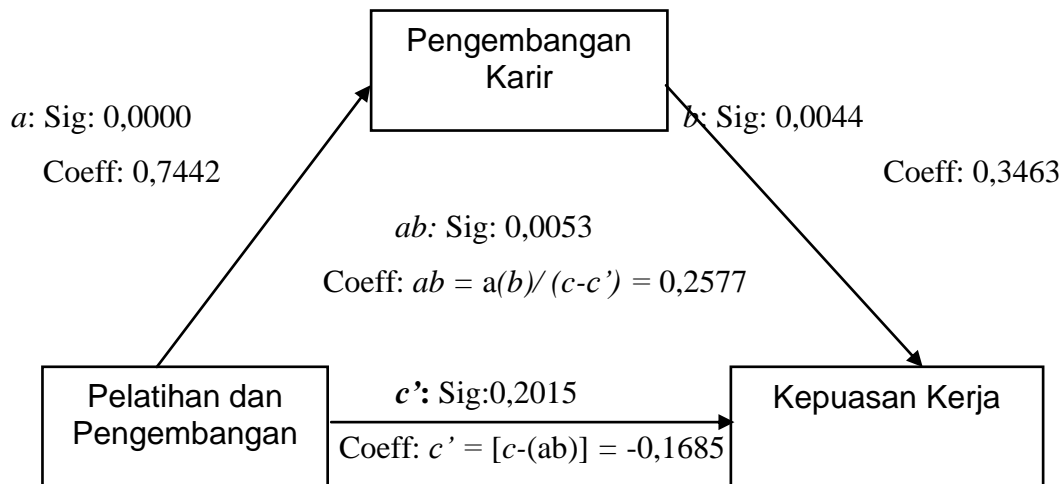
Pengembangan Karir

*a*: Sig: 0,0000

Coeff: 0,7442

*b*: Sig: 0,0044

Coeff: 0,3463

*ab:* Sig: 0,0053

Coeff: *ab* = a*(b)/ (c-c')* = 0,2577

Pelatihan dan Pengembangan

***c'*:** Sig:0,2015

Coeff: *c'* = [*c*-(ab)] = -0,1685

Kepuasan Kerja